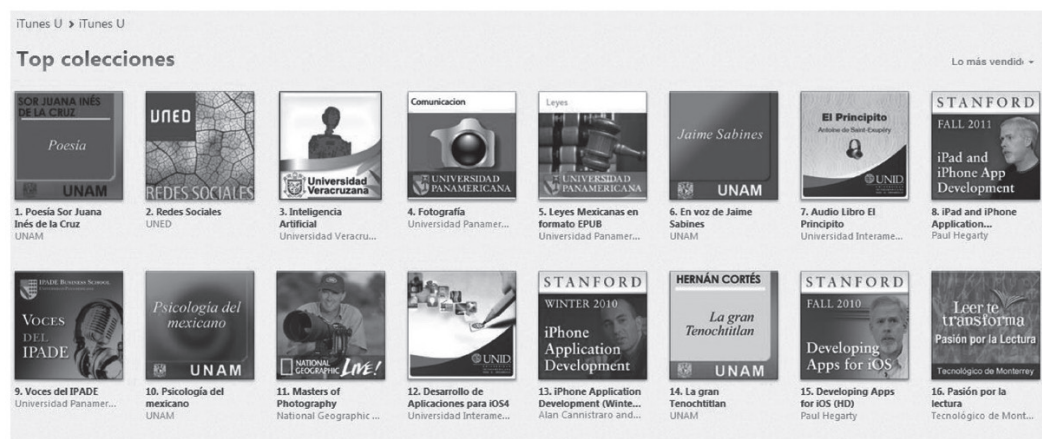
iTunes U > iTunes U

Top colecciones

Lo más vendid ▾

SOR JUANA INÉS DE LA CRUZ
Poesía
UNAM
1. Poesía Sor Juana Inés de la Cruz
UNAM

UNED
REDES SOCIALES
2. Redes Sociales
UNED

Universidad Veracruzana
3. Inteligencia Artificial
Universidad Veracru...

Comunicacion
UNIVERSIDAD PANAMERICANA
4. Fotografía
Universidad Panamer...

Leyes
UNIVERSIDAD PANAMERICANA
5. Leyes Mexicanas en formato EPUB
Universidad Panamer...

Jaime Sabines
UNAM
6. En voz de Jaime Sabines
UNAM

El Principito
Antoine de Saint-Exupéry
UNID
7. Audio Libro El Principito
Universidad Interame...

STANFORD
FALL 2011
iPad and iPhone App Development
8. iPad and iPhone Application...
Paul Hegarty

IPADE BUSINESS SCHOOL
VOCES DEL IPADE
9. Voces del IPADE
Universidad Panamer...

Psicología del mexicano
UNAM
10. Psicología del mexicano
UNAM

NATIONAL GEOGRAPHIC LIVE!
11. Masters of Photography
National Geographic ...

UNID
12. Desarrollo de Aplicaciones para iOS4
Universidad Interame...

STANFORD
WINTER 2010
iPhone Application Development
13. iPhone Application Development (Winte...
Alan Cannistraro and...

HERNÁN CORTÉS
La gran Tenochtitlan
UNAM
14. La gran Tenochtitlan
UNAM

STANFORD
FALL 2010
Developing Apps for iOS
15. Developing Apps for iOS (HD)
Paul Hegarty

Leer te transforma
Pasión por la Lectura
Tecnológico de Monterrey
16. Pasión por la lectura
Tecnológico de Mont...